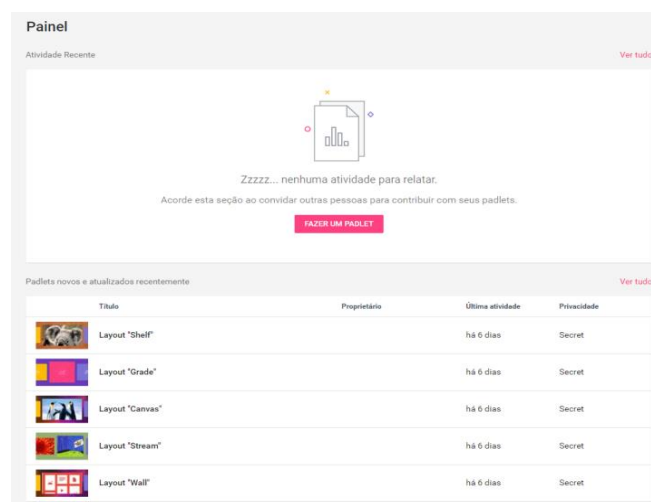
Painel

Atividade Recente

Ver tudo

Zzzzz... nenhuma atividade para relatar.

Acorde esta seção ao convidar outras pessoas para contribuir com seus padlets.

FAZER UM PADLET

Padlets novos e atualizados recentemente

Ver tudo

| Título | Proprietário | Última atividade | Privacidade |
|---|---|---|---|
| Layout "Shelf" | | há 6 dias | Secret |
| Layout "Grade" | | há 6 dias | Secret |
| Layout "Canvas" | | há 6 dias | Secret |
| Layout "Stream" | | há 6 dias | Secret |
| Layout "Wall" | | há 6 dias | Secret |